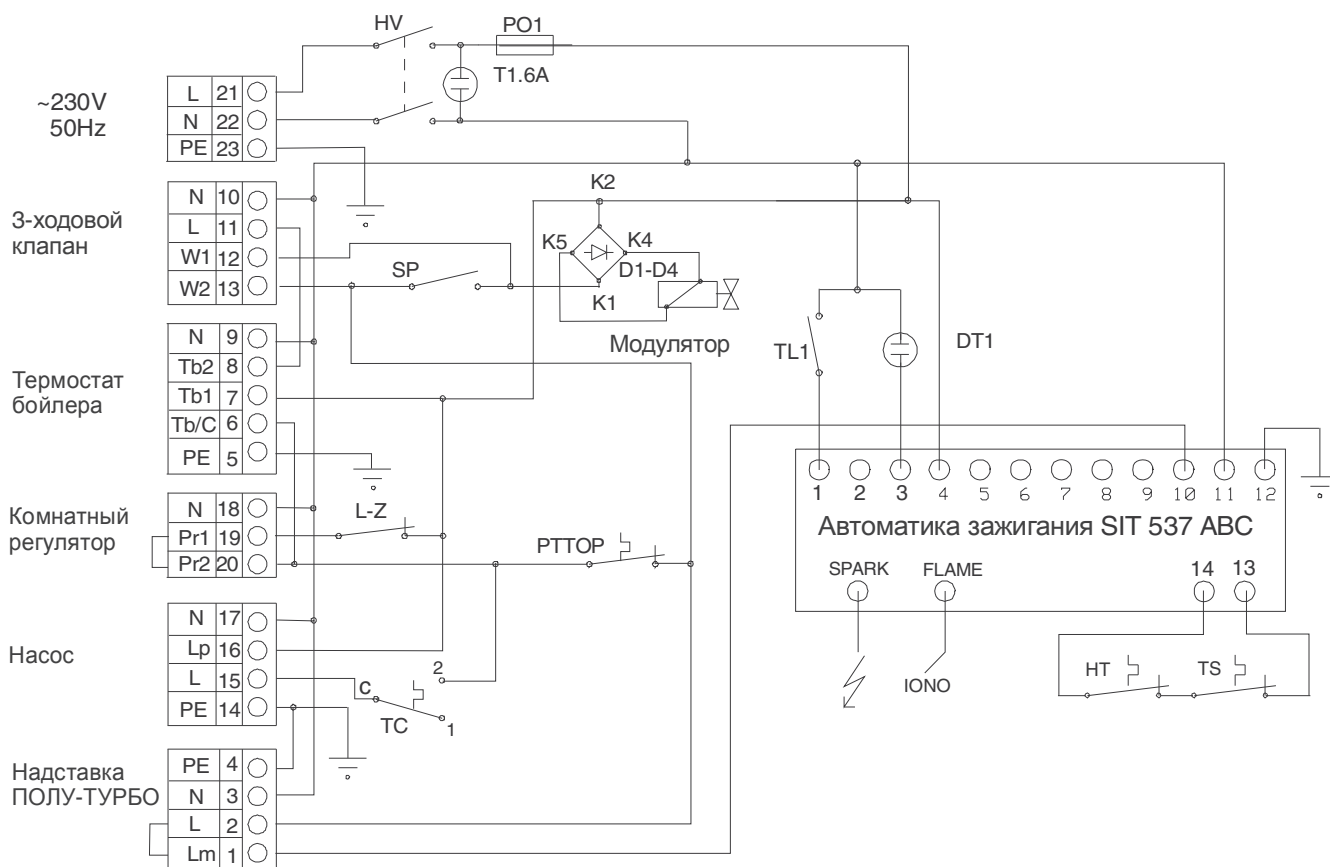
HV
PO1
T1.6A

~230V
50Hz

| L | 21 |
|---|---|
| N | 22 |
| PE | 23 |

3-ходовой клапан

| N | 10 |
|---|---|
| L | 11 |
| W1 | 12 |
| W2 | 13 |

K2
K5
K4
D1-D4
K1
SP
Модулятор

Термостат бойлера

| N | 9 |
|---|---|
| Tb2 | 8 |
| Tb1 | 7 |
| Tb/C | 6 |
| PE | 5 |

TL1
DT1

1 2 3 4 5 6 7 8 9 10 11 12
Автоматика зажигания SIT 537 ABC
SPARK
FLAME
14 13

Комнатный регулятор

| N | 18 |
|---|---|
| Pr1 | 19 |
| Pr2 | 20 |

L-Z
PTTOP

Насос

| N | 17 |
|---|---|
| Lp | 16 |
| L | 15 |
| PE | 14 |

2
C
TC
1
IONO
HT
TS

Надставка ПОЛУ-ТУРБО

| PE | 4 |
|---|---|
| N | 3 |
| L | 2 |
| Lm | 1 |